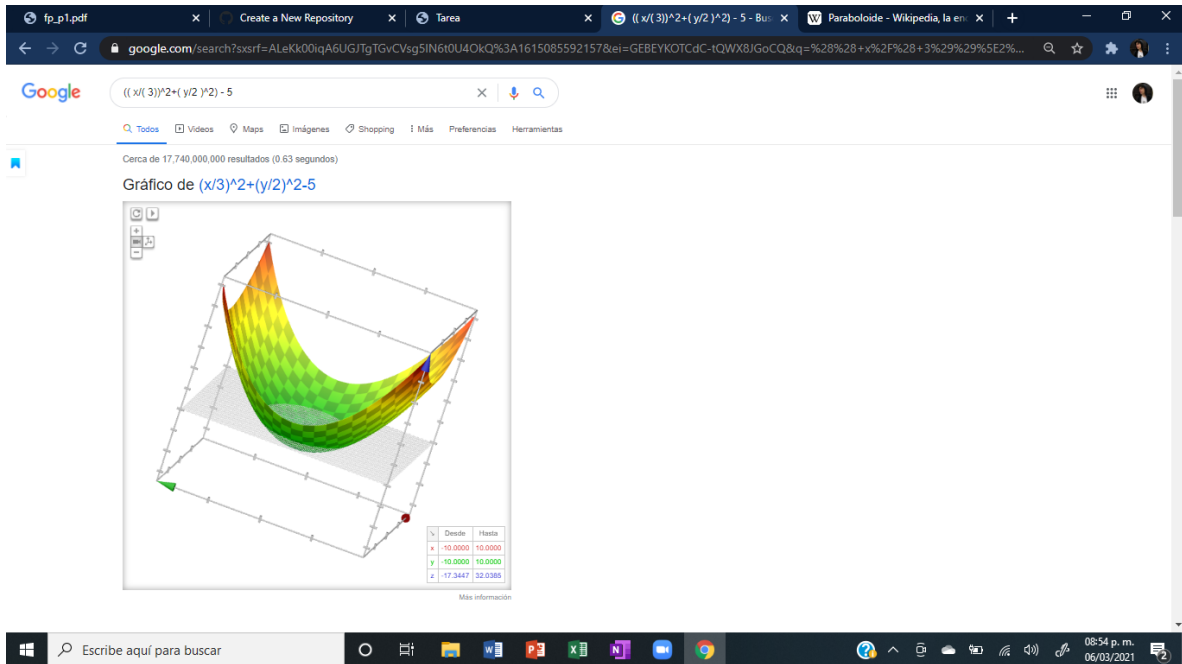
fp_p1.pdf × Create a New Repository × Tarea × (( x/( 3))^2+( y/2 )^2) - 5 - Bus × Paraboloide - Wikipedia, la en ×

google.com/search?sxsrf=ALeKk00iqA6UGJTgTGvCVsg5lN6t0U4OkQ%3A1615085592157&ei=GEBEYKOTCdC-tQWX8JGoCQ&q=%28%28+x%2F%28+3%29%29%5E2%...

Google

(( x/( 3))^2+( y/2 )^2) - 5

Todos Videos Maps Imágenes Shopping Más Preferencias Herramientas

Cerca de 17,740,000,000 resultados (0.63 segundos)

Gráfico de (x/3)^2+(y/2)^2-5

| | Desde | Hasta |
|---|---|---|
| x | -10.0000 | 10.0000 |
| y | -10.0000 | 10.0000 |
| z | -17.3447 | 32.0385 |

Más información

Escribe aquí para buscar

08:54 p. m.
06/03/2021